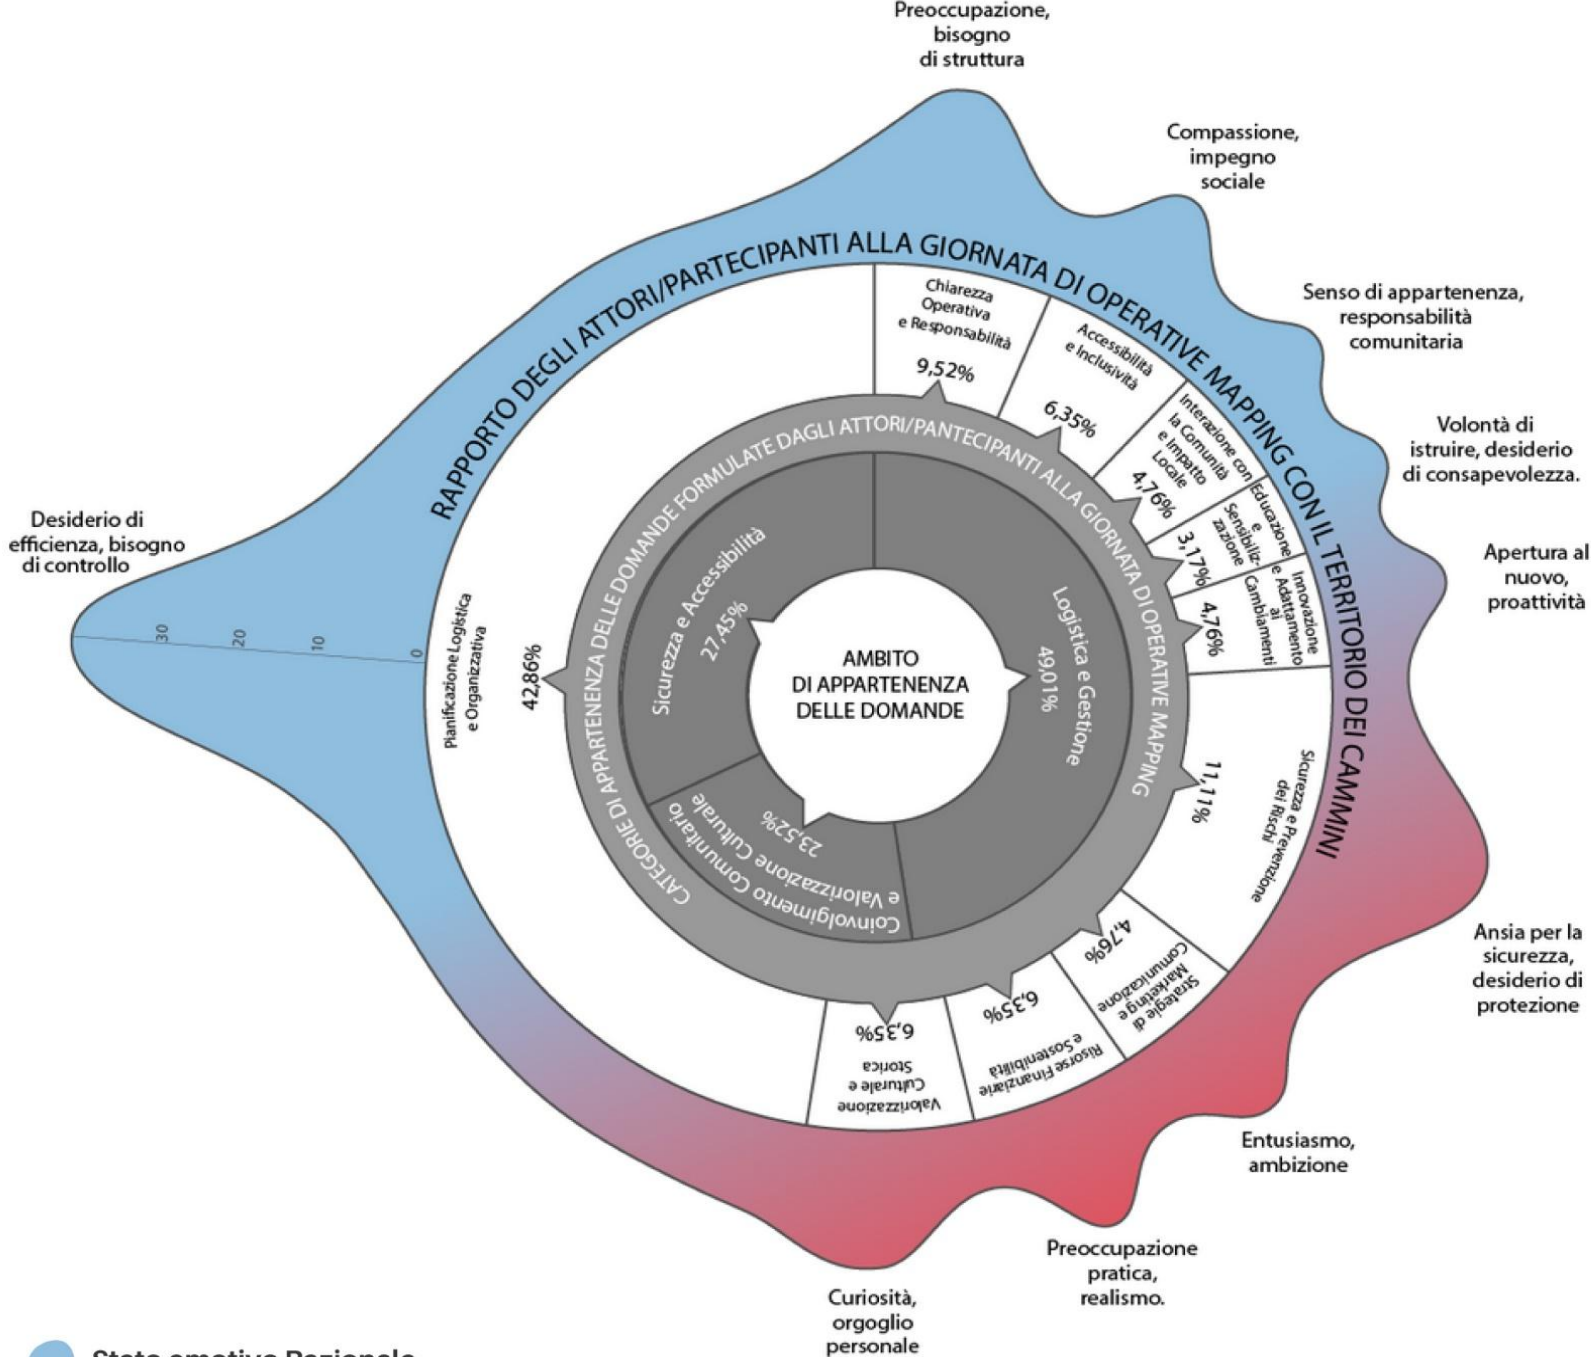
Preoccupazione, bisogno di struttura

Compassione, impegno sociale

Senso di appartenenza, responsabilità comunitaria

Volontà di istruire, desiderio di consapevolezza.

Apertura al nuovo, proattività

Ansia per la sicurezza, desiderio di protezione

Entusiasmo, ambizione

Preoccupazione pratica, realismo.

Curiosità, orgoglio personale

Desiderio di efficienza, bisogno di controllo

RAPPORTO DEGLI ATTORI/PARTECIPANTI ALLA GIORNATA DI OPERATIVE MAPPING CON IL TERRITORIO DEI CAMMINI

CATEGORIE DI APPARTENENZA DELLE DOMANDE FORMULATE DAGLI ATTORI/PANTECIPANTI ALLA GIORNATA DI OPERATIVE MAPPING

AMBITO DI APPARTENENZA DELLE DOMANDE

Sicurezza e Accessibilità 27,45%

Logistica e Gestione 49,01%

Coinvolgimento Comunitario e Valorizzazione Culturale 23,52%

30 20 10 0

Pianificazione Logistica e Organizzativa 42,86%

Chiarezza Operativa e Responsabilità 9,52%

Accessibilità e Inclusività 6,35%

Interazione con la Comunità e Impatto Locale 4,76%

Educazione e Sensibilizzazione 3,17%

Innovazione e Adattamento ai Cambiamenti 4,76%

Sicurezza e Prevenzione dei Rischi 11,11%

Strategie di Marketing e Comunicazione 4,76%

Risorse Finanziarie e Sostenibilità 6,35%

Valorizzazione Culturale e Storica 6,35%

Stato emotivo Razionale